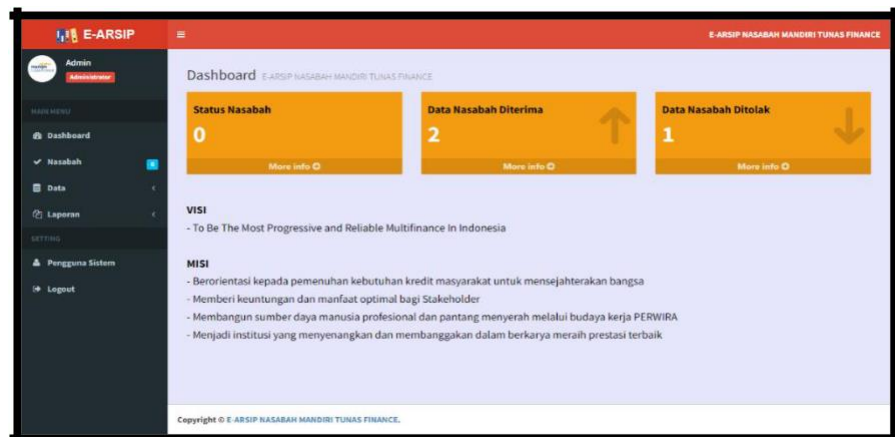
E-ARSIP

E-ARSIP NASABAH MANDIRI TUNAS FINANCE

Admin
Administrator

MAIN MENU
Dashboard
Nasabah
Data
Laporan
SETTING
Pengguna Sistem
Logout

Dashboard E-ARSIP NASABAH MANDIRI TUNAS FINANCE

Status Nasabah
0
More info

Data Nasabah Diterima
2
More info

Data Nasabah Ditolak
1
More info

VISI
- To Be The Most Progressive and Reliable Multifinance In Indonesia

MISI
- Berorientasi kepada pemenuhan kebutuhan kredit masyarakat untuk mensejahterakan bangsa
- Memberi keuntungan dan manfaat optimal bagi Stakeholder
- Membangun sumber daya manusia profesional dan pantang menyerah melalui budaya kerja PERWIRA
- Menjadi institusi yang menyenangkan dan membanggakan dalam berkarya meraih prestasi terbaik

Copyright © E-ARSIP NASABAH MANDIRI TUNAS FINANCE.